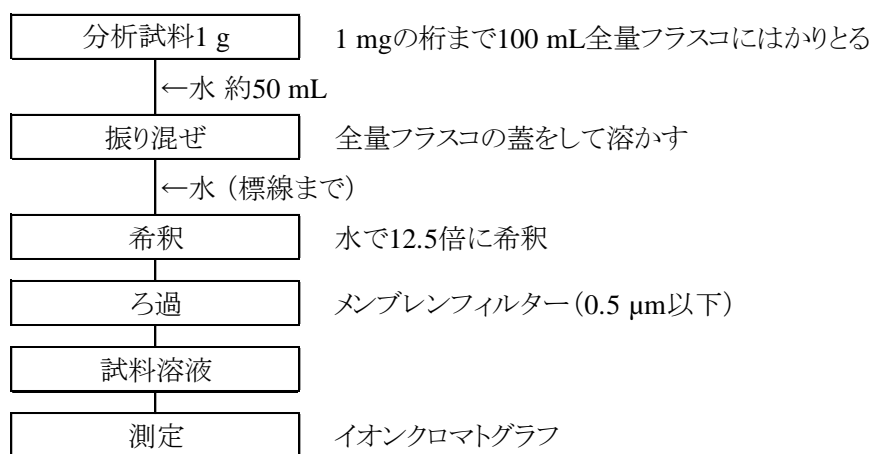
分析試料1 g

1 mgの桁まで100 mL全量フラスコにはかりとる

←水 約50 mL

振り混ぜ

全量フラスコの蓋をして溶かす

←水（標線まで）

希釈

水で12.5倍に希釈

ろ過

メンブレンフィルター（0.5 μm以下）

試料溶液

測定

イオンクロマトグラフ